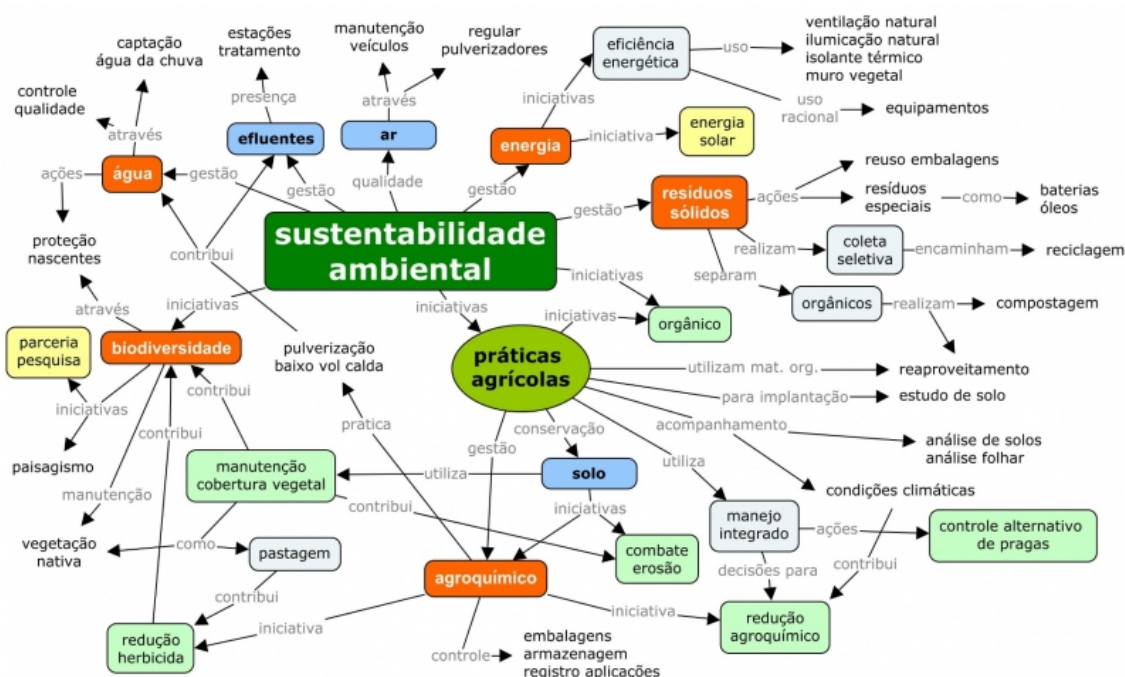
sustentabilidade ambiental

gestão
água
ações
proteção nascentes
através
controle qualidade
captação água da chuva

gestão
efluentes
presença
estações tratamento

qualidade
ar
através
manutenção veículos
regular pulverizadores

gestão
energia
iniciativas
eficiência energética
uso
ventilação natural
ilumicação natural
isolante térmico
muro vegetal
uso racional
equipamentos
iniciativa
energia solar

gestão
resíduos sólidos
ações
reuso embalagens
resíduos especiais
como
baterias
óleos
realizam
coleta seletiva
encaminham
reciclagem
separam
orgânicos
realizam
compostagem
reaproveitamento

iniciativas
orgânico

iniciativas
práticas agrícolas
iniciativas
utilizam mat. org.
para implantação
estudo de solo
acompanhamento
análise de solos
análise folhar
condições climáticas
utiliza
manejo integrado
ações
controle alternativo de pragas
decisões para
redução agroquímico
contribui
conservação
solo
utiliza
manutenção cobertura vegetal
contribui
iniciativas
combate erosão
gestão
agroquímico
iniciativa
controle
embalagens
armazenagem
registro aplicações
iniciativa
redução herbicida
pratica
pulverização baixo vol calda
contribui

iniciativas
biodiversidade
através
parceria pesquisa
iniciativas
paisagismo
manutenção
vegetação nativa
como
pastagem
contribui
contribui
contribui